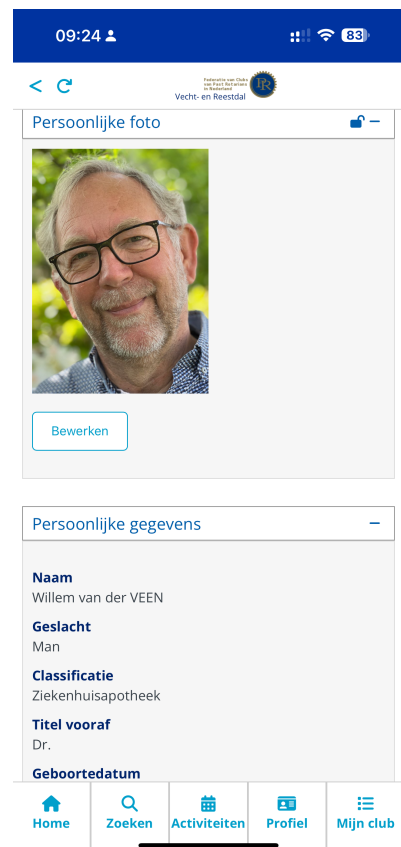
09:24

83

Federatie van Clubs van Past Rotarians in Nederland

Vecht- en Reestdal

Persoonlijke foto

Bewerken

Persoonlijke gegevens

Naam
Willem van der VEEN

Geslacht
Man

Classificatie
Ziekenhuisapotheek

Titel vooraf
Dr.

Geboortedatum

Home
Zoeken
Activiteiten
Profiel
Mijn club